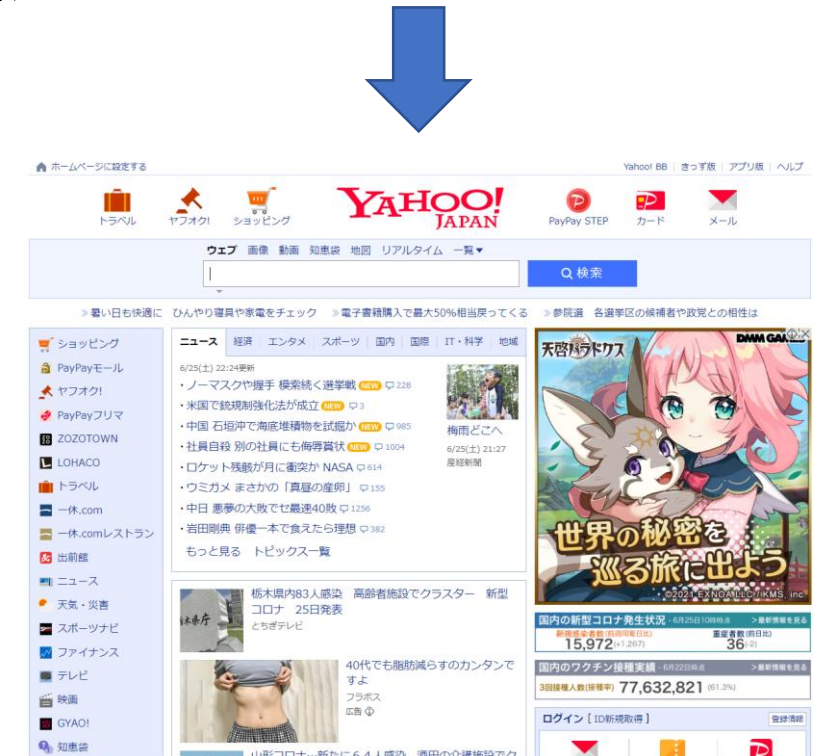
ホームページに設定する

Yahoo! BB | きっず版 | アプリ版 | ヘルプ

トラベル ヤフオク! ショッピング

YAHOO! JAPAN

PayPay STEP カード メール

ウェブ 画像 動画 知恵袋 地図 リアルタイム 一覧▾

検索

» 暑い日も快適に ひんやり寝具や家電をチェック » 電子書籍購入で最大50%相当戻ってくる » 参院選 各選挙区の候補者や政党との相性は

ショッピング
PayPayモール
ヤフオク!
PayPayフリマ
ZOZOTOWN
LOHACO
トラベル
一休.com
一休.comレストラン
出前館
ニュース
天気・災害
スポーツナビ
ファイナンス
テレビ
映画
GYAO!
知恵袋

ニュース | 経済 | エンタメ | スポーツ | 国内 | 国際 | IT・科学 | 地域

6/25(土) 22:24更新
・ノーマスクや握手 模索続く選挙戦 NEW 228
・米国で銃規制強化法が成立 NEW 3
・中国 石垣沖で海底堆積物を試掘か NEW 985
・社員自殺 別の社員にも侮辱賞状 NEW 1004
・ロケット残骸が月に衝突か NASA 614
・ウミガメ まさかの「真昼の産卵」 155
・中日 悪夢の大敗でセ最速40敗 1256
・岩田剛典 俳優一本で食えたら理想 382
もっと見る トピックス一覧

梅雨どこへ
6/25(土) 21:27
産経新聞

栃木県内83人感染 高齢者施設でクラスター 新型コロナ 25日発表
とちぎテレビ

40代でも脂肪減らすのカンタンですよ
フラボス
広告

山形コロナ…新たに64人感染 酒田の介護施設でク

天啓パラドクス
DMM GAMES
世界の秘密を巡る旅に出よう
©2021 EXNOA LLC/KMS, inc.

国内の新型コロナ発生状況 ・6月25日10時時点 >最新情報を見る
新規感染者数(前日同曜日比) 15,972 (+1,267)
重症者数(前日比) 36 (-2)

国内のワクチン接種実績 ・6月22日時点 >最新情報を見る
3回接種人数(接種率) 77,632,821 (61.3%)

ログイン [ID新規取得] 登録情報